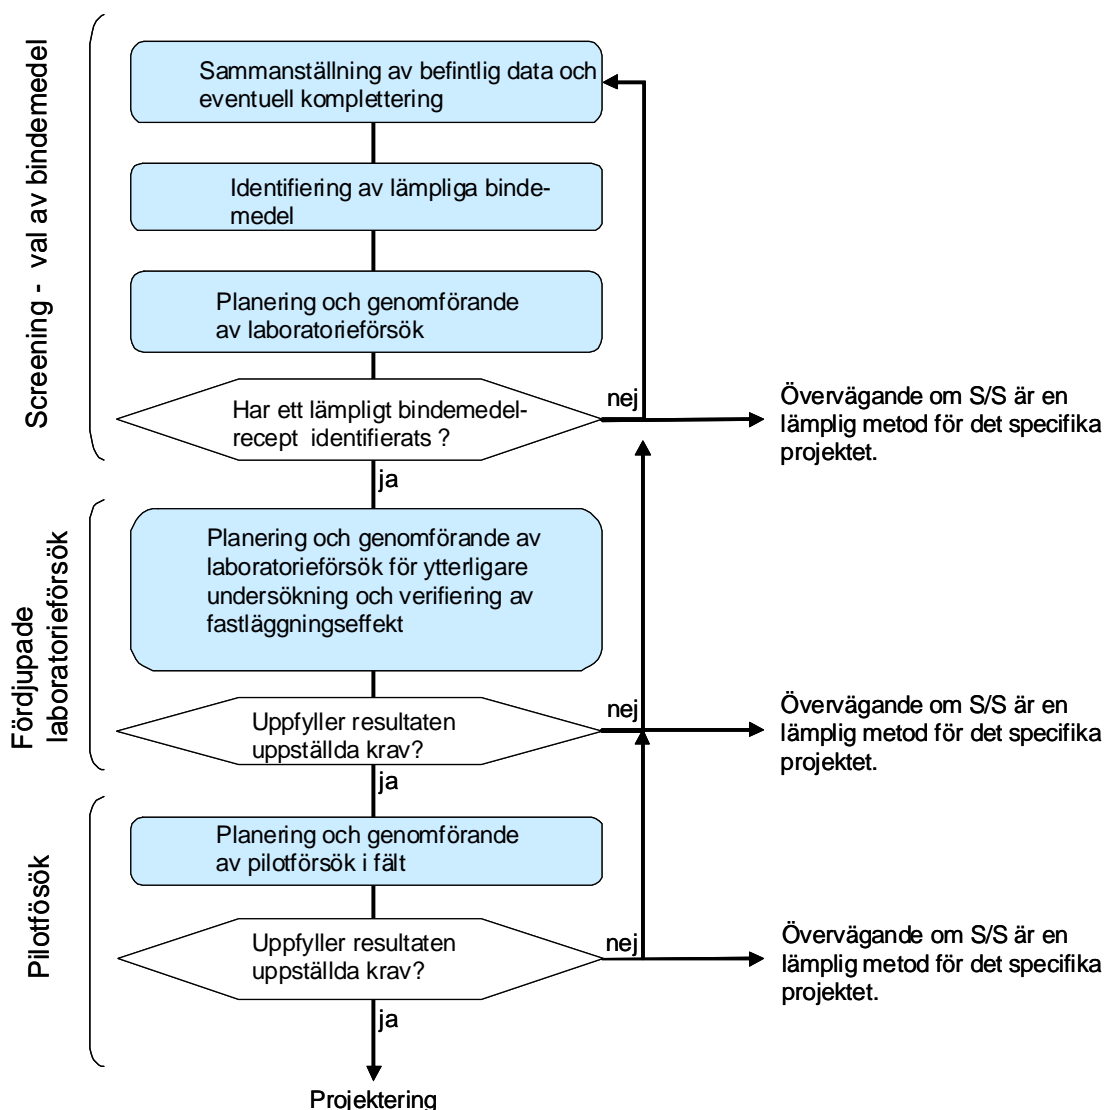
Screening - val av bindemedel

Sammanställning av befintlig data och eventuell komplettering

Identifiering av lämpliga bindemedel

Planering och genomförande av laboratorieförsök

Har ett lämpligt bindemedelrecept identifierats ?

nej

Övervägande om S/S är en lämplig metod för det specifika projektet.

ja

Fördjupade laboratorieförsök

Planering och genomförande av laboratorieförsök för ytterligare undersökning och verifiering av fastläggningseffekt

Uppfyller resultaten uppställda krav?

nej

Övervägande om S/S är en lämplig metod för det specifika projektet.

ja

Pilotfösök

Planering och genomförande av pilotförsök i fält

Uppfyller resultaten uppställda krav?

nej

Övervägande om S/S är en lämplig metod för det specifika projektet.

ja

Projektering